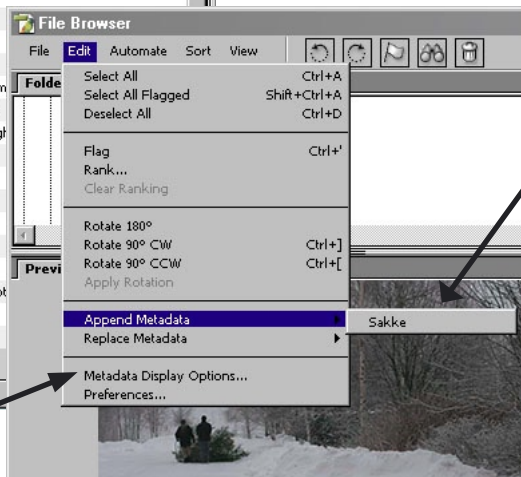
File Browser

File Edit Automate Sort View

Folde

Previ

Select All Ctrl+A
Select All Flagged Shift+Ctrl+A
Deselect All Ctrl+D

Flag Ctrl+'
Rank...
Clear Ranking

Rotate 180°
Rotate 90° CW Ctrl+]
Rotate 90° CCW Ctrl+[
Apply Rotation

Append Metadata
Replace Metadata

Metadata Display Options...
Preferences...

Sakke